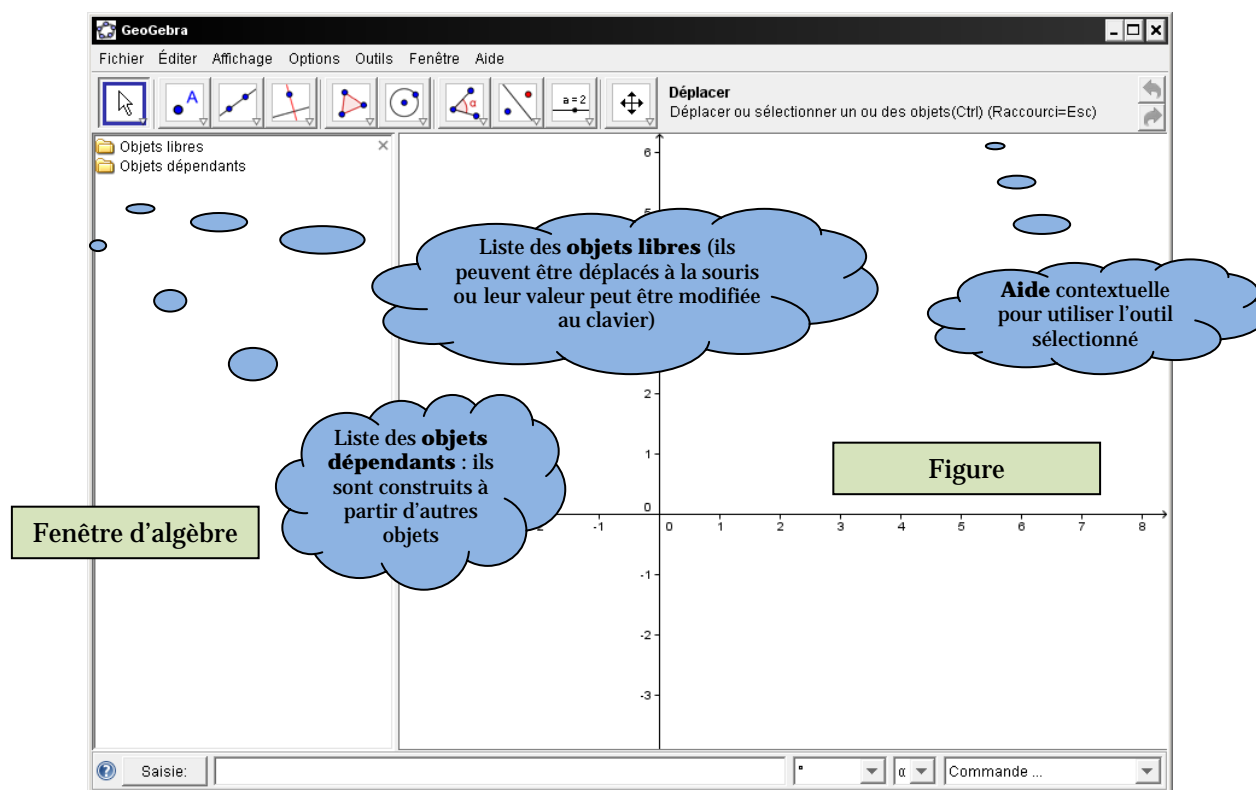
GeoGebra

Fichier Éditer Affichage Options Outils Fenêtre Aide

a = 2

Déplacer
Déplacer ou sélectionner un ou des objets(Ctrl) (Raccourci=Esc)

Objets libres
Objets dépendants

Liste des **objets libres** (ils peuvent être déplacés à la souris ou leur valeur peut être modifiée au clavier)

**Aide** contextuelle pour utiliser l'outil sélectionné

Liste des **objets dépendants** : ils sont construits à partir d'autres objets

Figure

Fenêtre d'algèbre

6
5
2
1
0
-1
-2
-3
-1 0 1 2 3 4 5 6 7 8

Saisie:
°
α
Commande ...